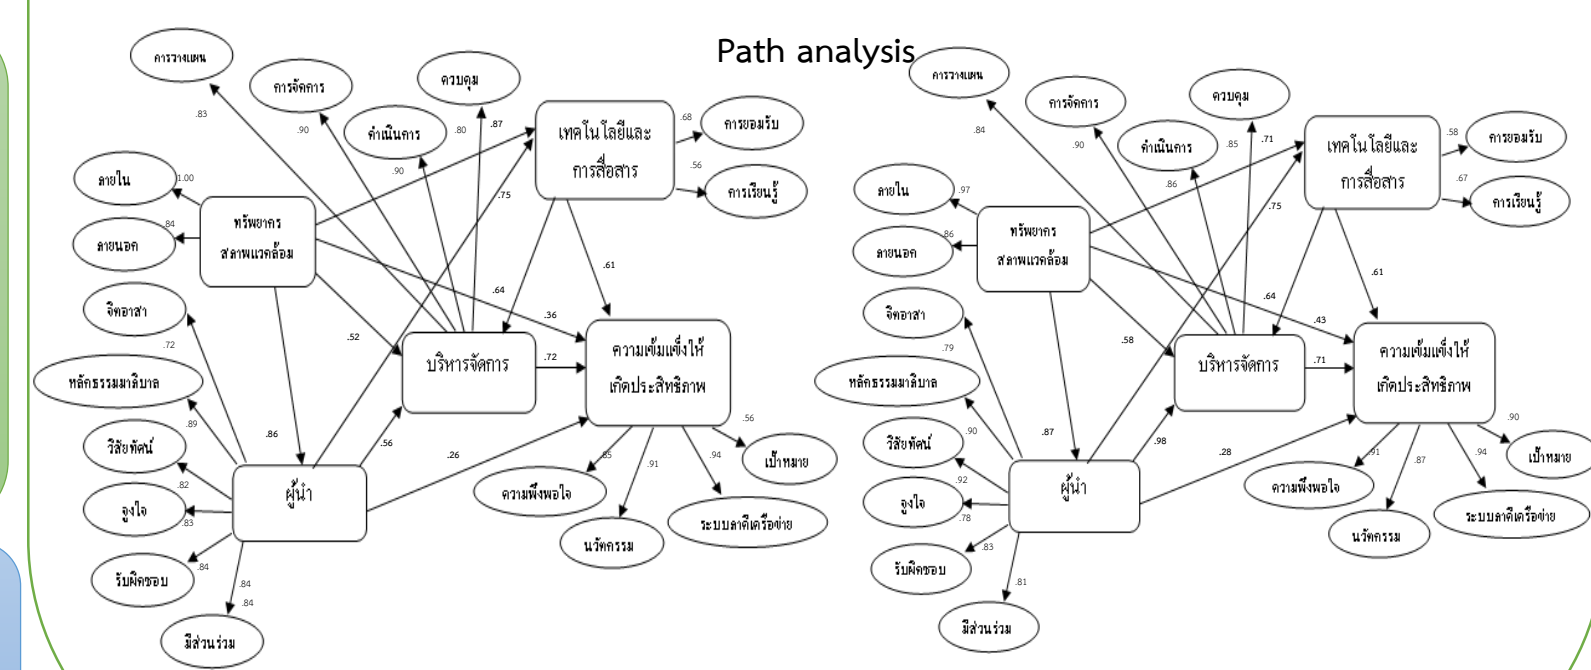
Path analysis

การวางแผน
การจัดการ
ควบคุม
ดำเนินการ
เทคโนโลยีและการสื่อสาร
การยอมรับ
การเรียนรู้
ภายใน
ภายนอก
ทรัพยากรสภาพแวดล้อม
จิตอาสา
หลักธรรมมาภิบาล
วิสัยทัศน์
จูงใจ
รับผิดชอบ
มีส่วนร่วม
ผู้นำ
บริหารจัดการ
ความเข้มแข็งให้เกิดประสิทธิภาพ
เป้าหมาย
ความพึงพอใจ
นวัตกรรม
ระบบลาดิเครือข่าย
.83 .90 .90 .80 .87 .68 .56 1.00 .84 .75 .61 .64 .36 .52 .72 .72 .89 .86 .82 .83 .84 .84 .84 .56 .26 .85 .91 .94 .56

การวางแผน
การจัดการ
ควบคุม
ดำเนินการ
เทคโนโลยีและการสื่อสาร
การยอมรับ
การเรียนรู้
ภายใน
ภายนอก
ทรัพยากรสภาพแวดล้อม
จิตอาสา
หลักธรรมมาภิบาล
วิสัยทัศน์
จูงใจ
รับผิดชอบ
มีส่วนร่วม
ผู้นำ
บริหารจัดการ
ความเข้มแข็งให้เกิดประสิทธิภาพ
เป้าหมาย
ความพึงพอใจ
นวัตกรรม
ระบบลาดิเครือข่าย
.84 .90 .86 .85 .71 .58 .67 .97 .86 .75 .61 .64 .43 .58 .71 .79 .90 .87 .92 .78 .83 .81 .98 .28 .91 .87 .94 .90